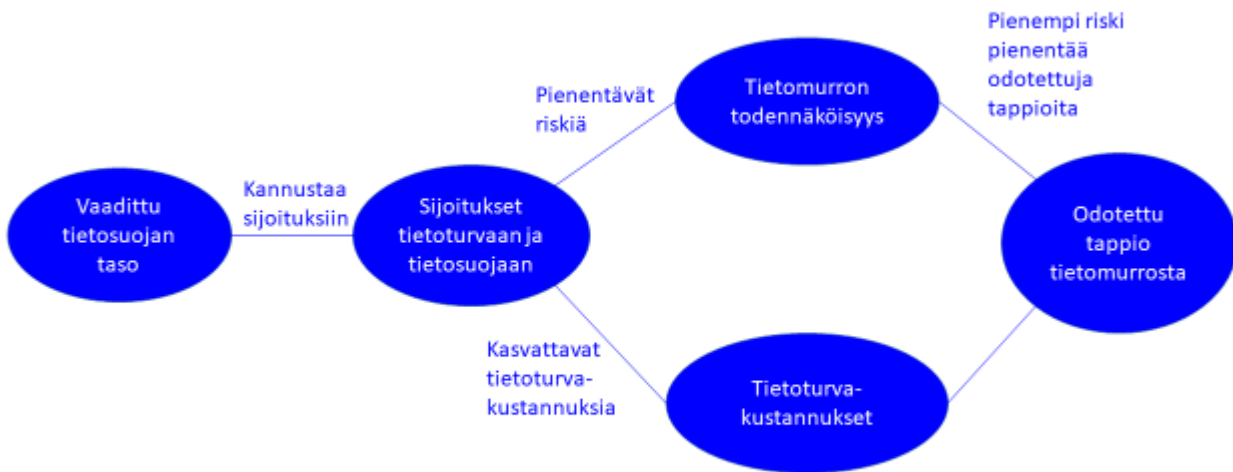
Vaadittu tietosuojan taso

Kannustaa sijoituksiin

Sijoitukset tietoturvaan ja tietosuojaan

Pienentävät riskiä

Tietomurron todennäköisyys

Pienempi riski pienentää odotettuja tappioita

Odotettu tappio tietomurrosta

Kasvattavat tietoturva-kustannuksia

Tietoturva-kustannukset